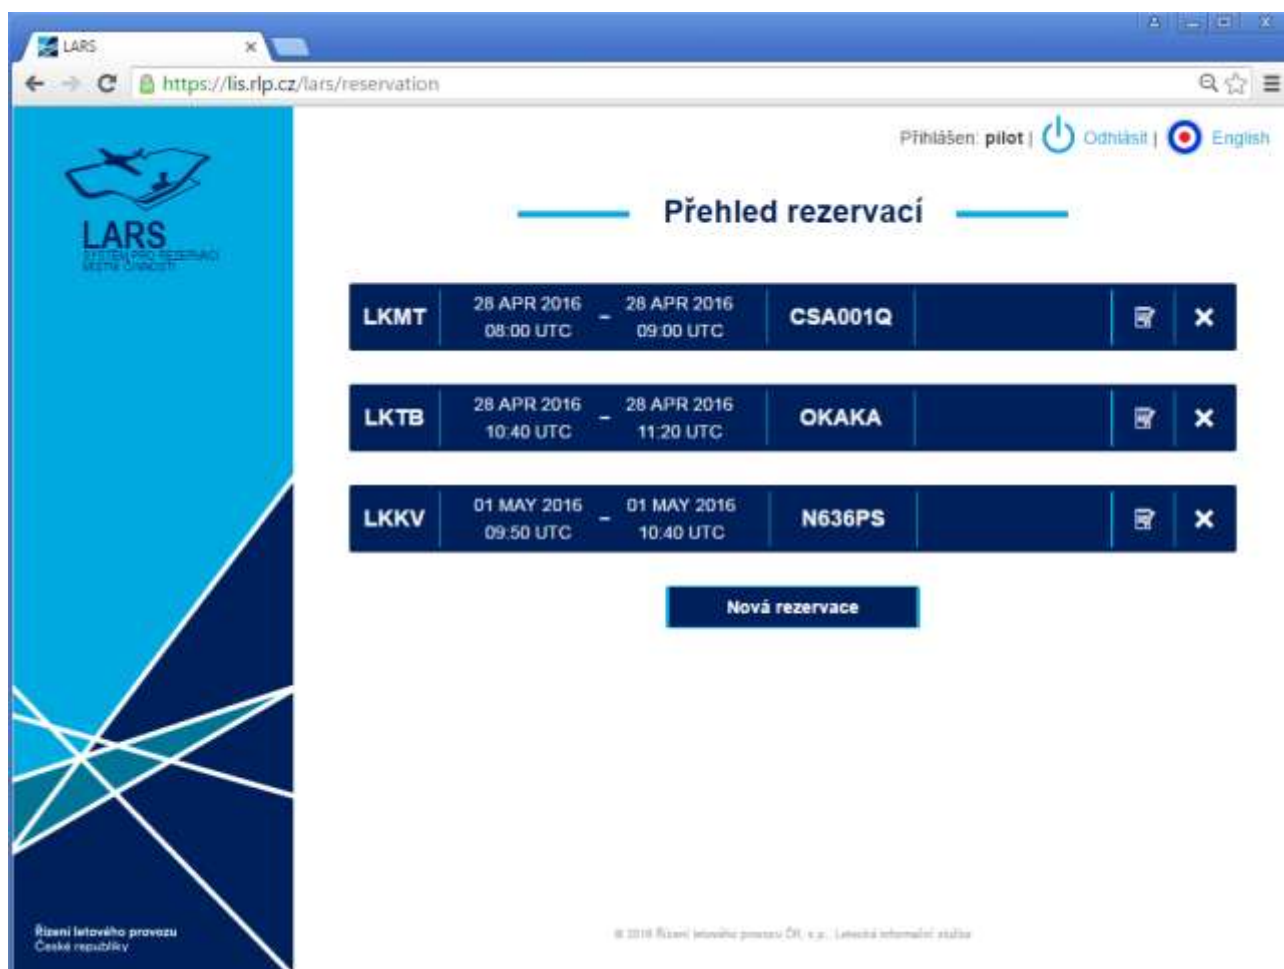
LARS ×

https://lis.rlp.cz/lars/reservation

LARS
SYSTÉM PRO REZERVACI MÍSTA ČINNOSTI

Přihlášen: pilot | Odhlásit | English

Přehled rezervací

| LKMT | 28 APR 2016 08:00 UTC | - | 28 APR 2016 09:00 UTC | CSA001Q | | ✕ |
|---|---|---|---|---|---|---|
| LKTB | 28 APR 2016 10:40 UTC | - | 28 APR 2016 11:20 UTC | OKAKA | | ✕ |
| LKKV | 01 MAY 2016 09:50 UTC | - | 01 MAY 2016 10:40 UTC | N636PS | | ✕ |

Nová rezervace

Řízení letového provozu České republiky

© 2016 Řízení letového provozu ČR, s.p., Letecká informační služba